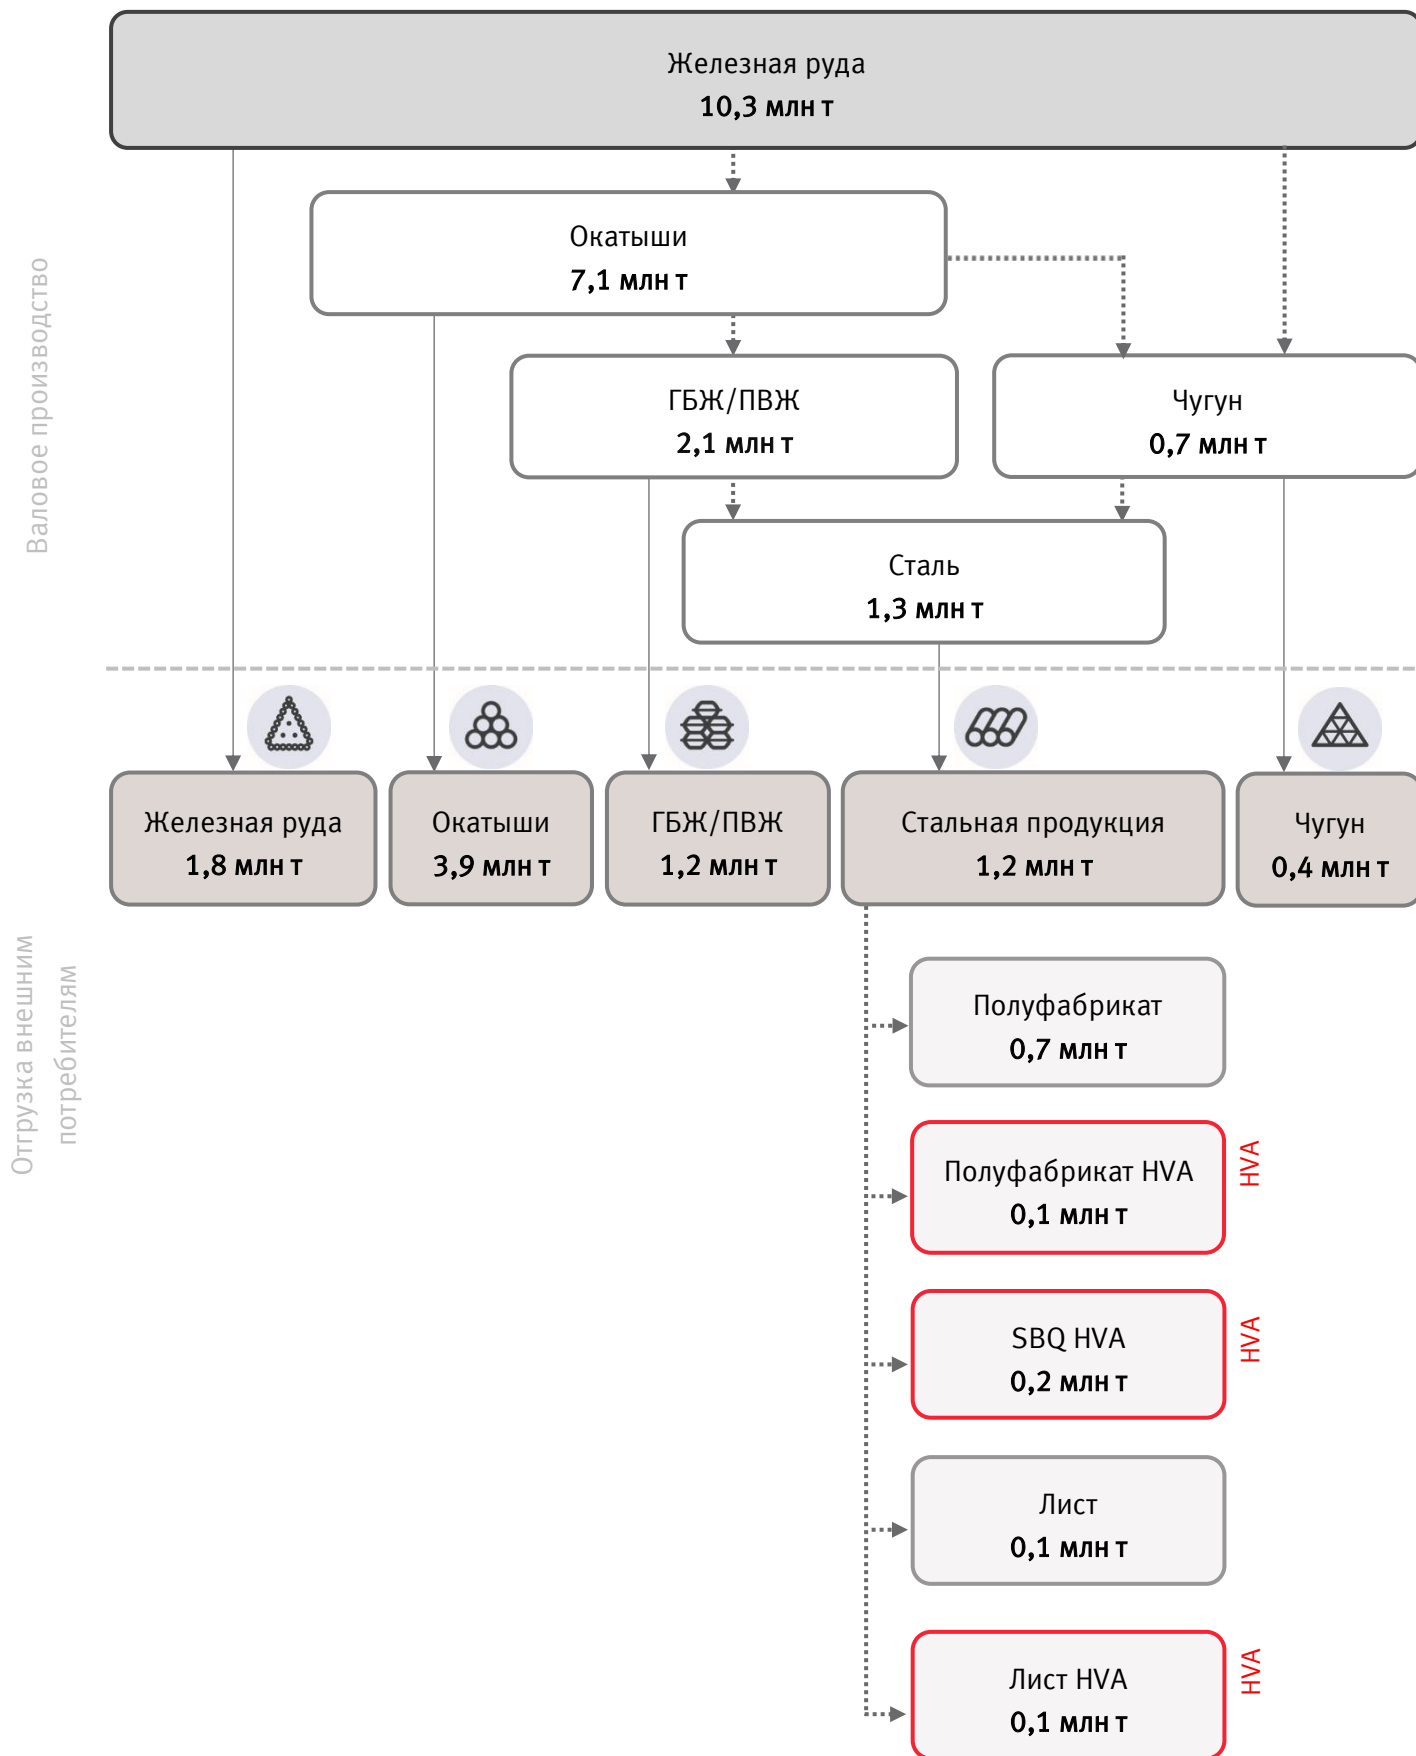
Валовое производство

Железная руда
10,3 млн т

Окатыши
7,1 млн т

ГБЖ/ПВЖ
2,1 млн т

Чугун
0,7 млн т

Сталь
1,3 млн т

Отгрузка внешним потребителям

Железная руда
1,8 млн т

Окатыши
3,9 млн т

ГБЖ/ПВЖ
1,2 млн т

Стальная продукция
1,2 млн т

Чугун
0,4 млн т

Полуфабрикат
0,7 млн т

Полуфабрикат HVA
0,1 млн т

HVA

SBQ HVA
0,2 млн т

HVA

Лист
0,1 млн т

Лист HVA
0,1 млн т

HVA